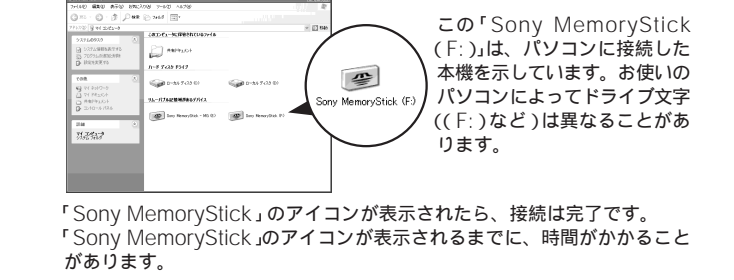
Sony MemoryStick (F:)

この「Sony MemoryStick (F:)」は、パソコンに接続した本機を示しています。お使いのパソコンによってドライブ文字((F:)など)は異なることがあります。

「Sony MemoryStick」のアイコンが表示されたら、接続は完了です。
「Sony MemoryStick」のアイコンが表示されるまでに、時間がかかることがあります。